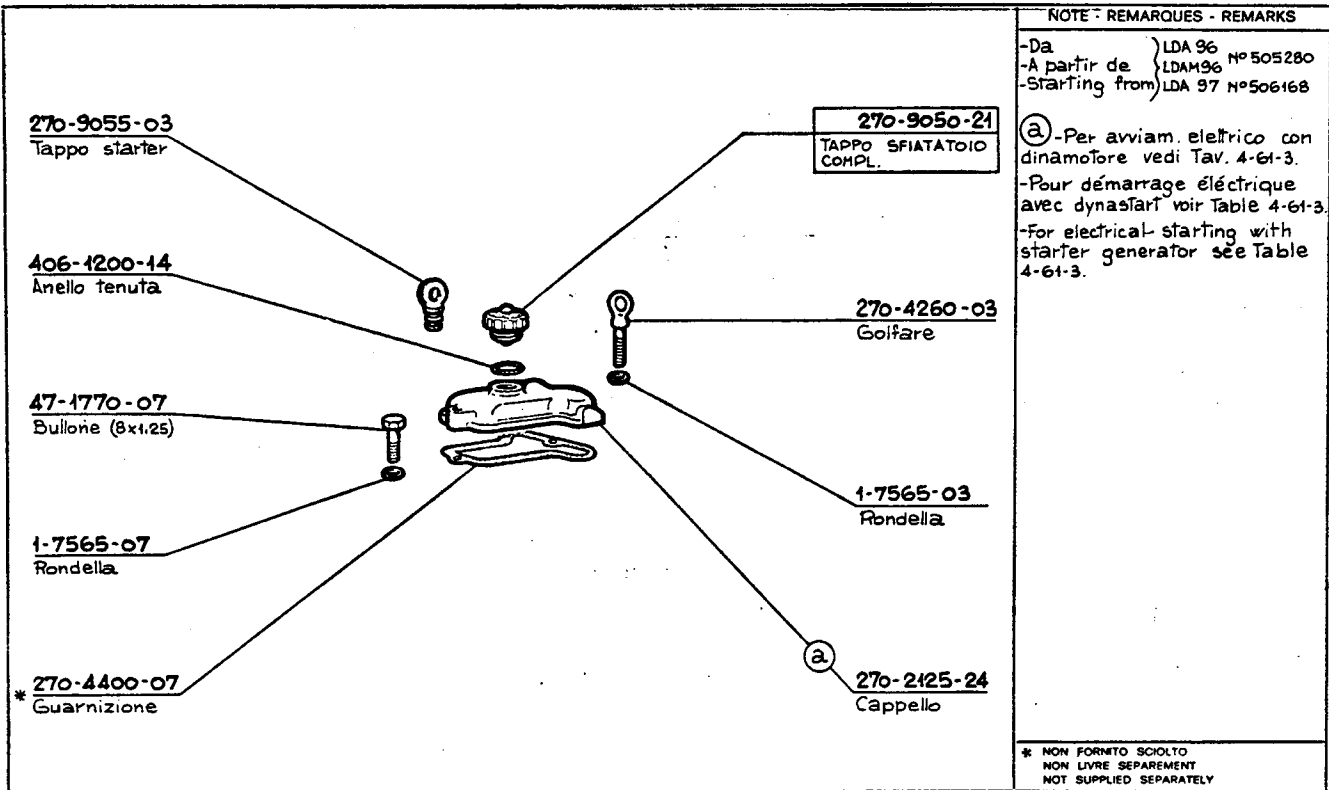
270-9055-03
Tappo starter

270-9050-21
TAPPO SFIATATOIO COMPL.

406-1200-14
Anello tenuta

270-4260-03
Golfare

47-1770-07
Bullone (8x1.25)

1-7565-03
Rondella

1-7565-07
Rondella

ⓐ

* 270-4400-07
Guarnizione

270-2125-24
Cappello

NOTE - REMARQUES - REMARKS

-Da
-A partir de
-Starting from
LDA 96
LDAM96
LDA 97
Nº 505280
Nº506168

ⓐ-Per avviam. elettrico con dinamotore vedi Tav. 4-61-3.
-Pour démarrage éléctrique avec dynastart voir Table 4-61-3.
-For electrical starting with starter generator see Table 4-61-3.

* NON FORNITO SCIOLTO
NON LIVRE SEPAREMENT
NOT SUPPLIED SEPARATELY